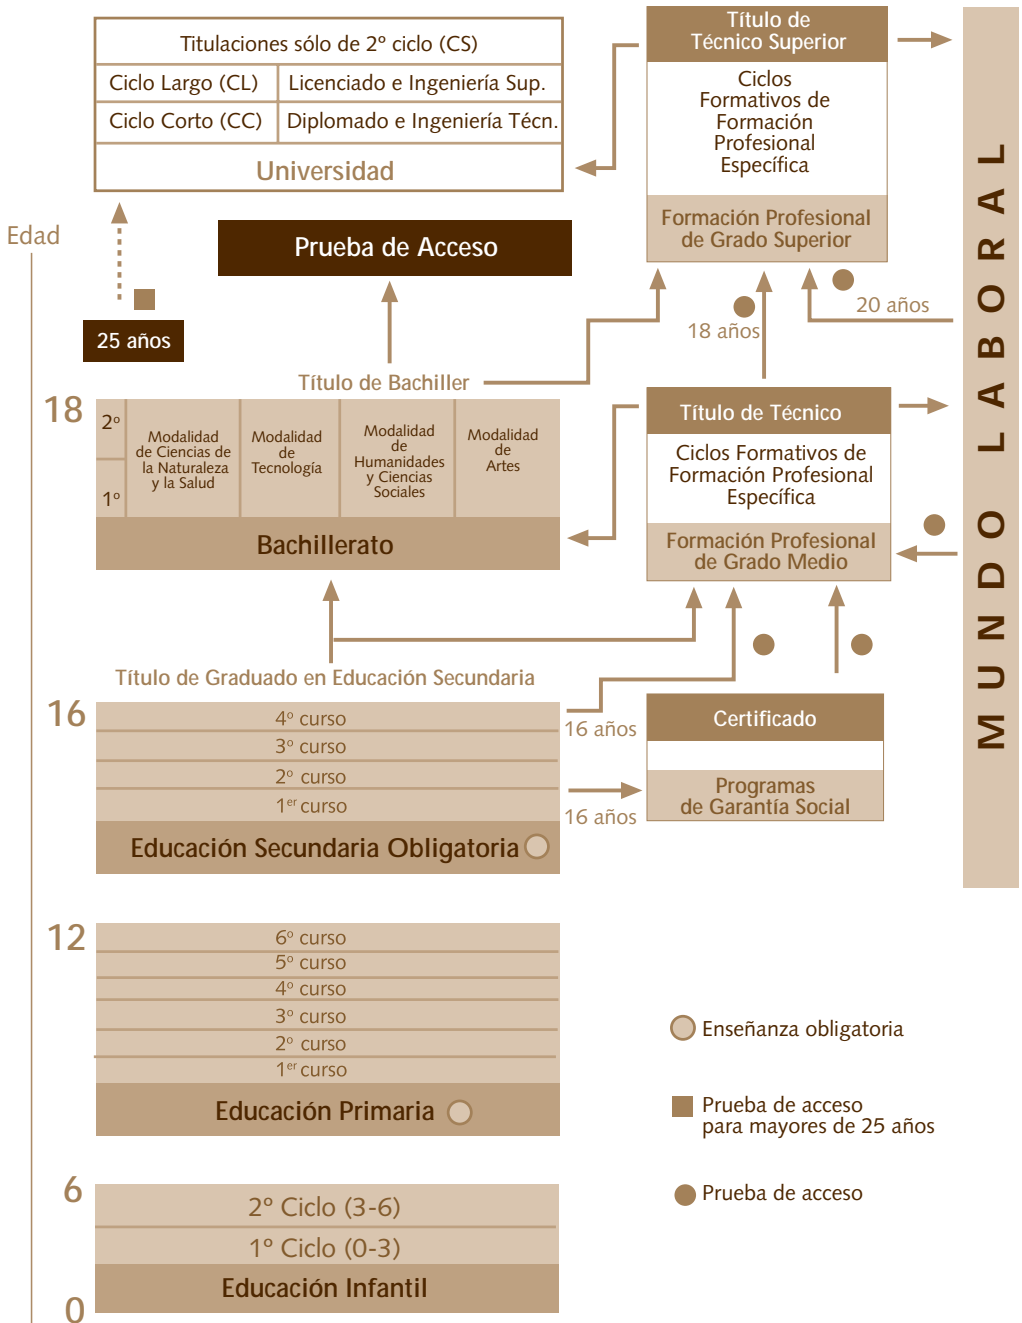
Titulaciones sólo de 2º ciclo (CS)

| Ciclo Largo (CL) | Licenciado e Ingeniería Sup. |
|---|---|
| Ciclo Corto (CC) | Diplomado e Ingeniería Técn. |

Universidad

Título de Técnico Superior

Ciclos Formativos de Formación Profesional Específica

Formación Profesional de Grado Superior

MUNDO LABORAL

Edad

Prueba de Acceso

25 años

18 años

20 años

Título de Bachiller

18

2º

1º

Modalidad de Ciencias de la Naturaleza y la Salud

Modalidad de Tecnología

Modalidad de Humanidades y Ciencias Sociales

Modalidad de Artes

Bachillerato

Título de Técnico

Ciclos Formativos de Formación Profesional Específica

Formación Profesional de Grado Medio

Título de Graduado en Educación Secundaria

16

4º curso

3º curso

2º curso

1er curso

Educación Secundaria Obligatoria

16 años

16 años

Certificado

Programas de Garantía Social

12

6º curso

5º curso

4º curso

3º curso

2º curso

1er curso

Educación Primaria

Enseñanza obligatoria

Prueba de acceso para mayores de 25 años

Prueba de acceso

6

2º Ciclo (3-6)

1º Ciclo (0-3)

Educación Infantil

0